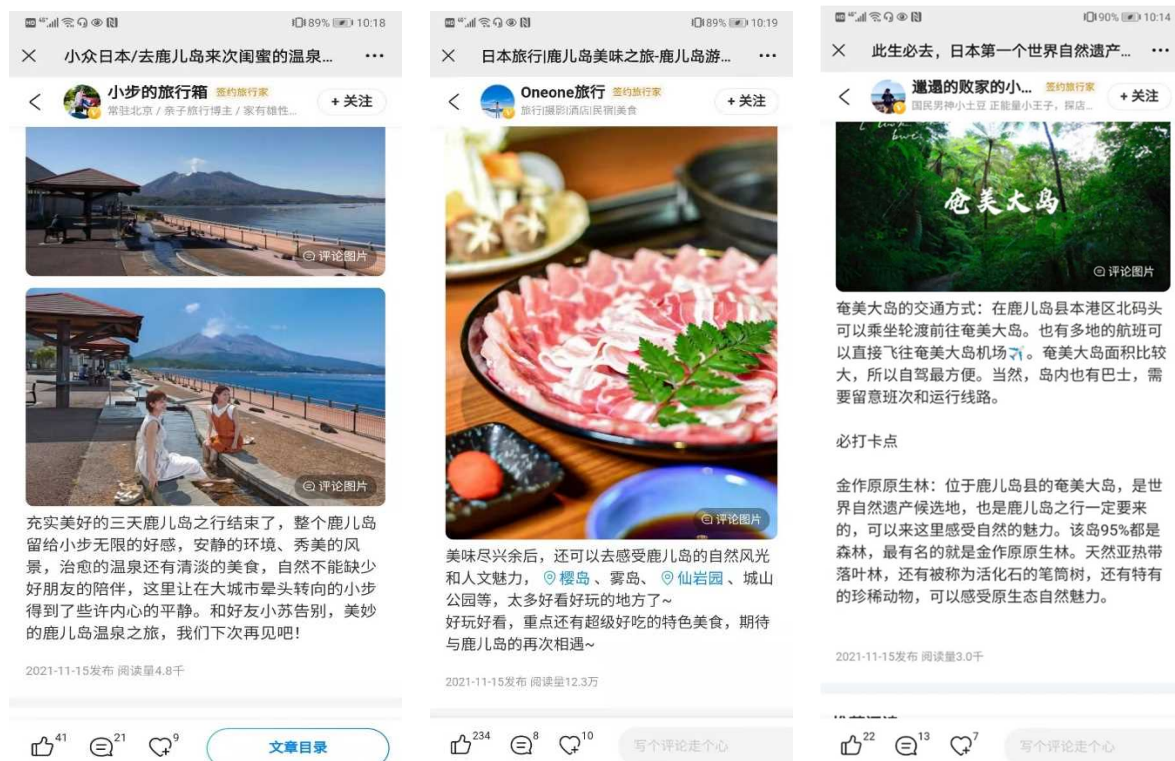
89% 10:18

× 小众日本/去鹿儿岛来次闺蜜的温泉... ···

< 小步的旅行箱 签约旅行家 常驻北京 / 亲子旅行博主 / 家有锥性... + 关注

评论图片

评论图片

充实美好的三天鹿儿岛之行结束了，整个鹿儿岛留给小步无限的好感，安静的环境、秀美的风景，治愈的温泉还有清淡的美食，自然不能缺少好朋友的陪伴，这里让在大城市晕头转向的小步得到了些许内心的平静。和好友小苏告别，美妙的鹿儿岛温泉之旅，我们下次再见吧！

2021-11-15发布 阅读量4.8千

41 21 9 文章目录

89% 10:19

× 日本旅行|鹿儿岛美味之旅-鹿儿岛游... ···

< Oneone旅行 签约旅行家 旅行|摄影|酒店|民宿|美食 + 关注

评论图片

美味尽兴余后，还可以去感受鹿儿岛的自然风光和人文魅力，樱岛、雾岛、仙岩园、城山公园等，太多好看好玩的地方了~
好玩好看，重点还有超级好吃的特色美食，期待与鹿儿岛的再次相遇~

2021-11-15发布 阅读量12.3万

234 8 10 写个评论走个心

90% 10:14

× 此生必去，日本第一个世界自然遗产... ···

< 邂逅的败家的小... 签约旅行家 国民男神小土豆 正能量小王子，探店... + 关注

奄美大岛

评论图片

奄美大岛的交通方式：在鹿儿岛县本港区北码头可以乘坐轮渡前往奄美大岛。也有多地的航班可以直接飞往奄美大岛机场。奄美大岛面积比较大，所以自驾最方便。当然，岛内也有巴士，需要留意班次和运行线路。

必打卡点

金作原原生林：位于鹿儿岛县的奄美大岛，是世界自然遗产候选地，也是鹿儿岛之行一定要来的，可以来这里感受自然的魅力。该岛95%都是森林，最有名的就是金作原原生林。天然亚热带落叶林，还有被称为活化石的笔筒树，还有特有的珍稀动物，可以感受原生态自然魅力。

2021-11-15发布 阅读量3.0千

22 13 7 写个评论走个心